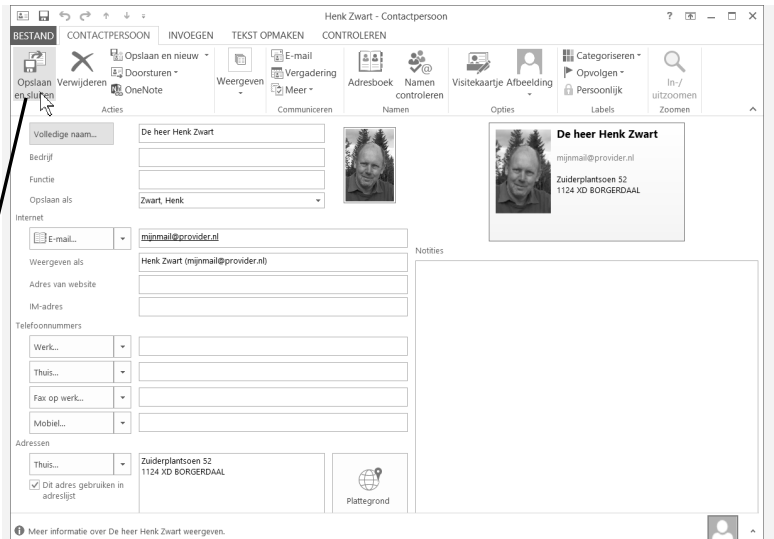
Henk Zwart - Contactpersoon

? – □ ×

BESTAND CONTACTPERSOON INVOEGEN TEKST OPMAKEN CONTROLEREN

Opslaan en sluiten Verwijderen Opslaan en nieuw Doorsturen OneNote Acties

Weergeven E-mail Vergadering Meer Communiceren

Adresboek Namen controleren Namen

Visitekaartje Afbeelding Opties

Categoriseren Opvolgen Persoonlijk Labels

In-/ uitzoomen Zoomen

Volledige naam... De heer Henk Zwart

Bedrijf

Functie

Opslaan als Zwart, Henk

Internet

E-mail... mijnmail@provider.nl

Weergeven als Henk Zwart (mijnmail@provider.nl)

Adres van website

IM-adres

Telefoonnummers

Werk...

Thuis...

Fax op werk...

Mobiel...

Adressen

Thuis... Zuiderplantsoen 52 1124 XD BORGERDAAL

Dit adres gebruiken in adreslijst

Plattegrond

De heer Henk Zwart
mijnmail@provider.nl
Zuiderplantsoen 52
1124 XD BORGERDAAL

Notities

Meer informatie over De heer Henk Zwart weergeven.